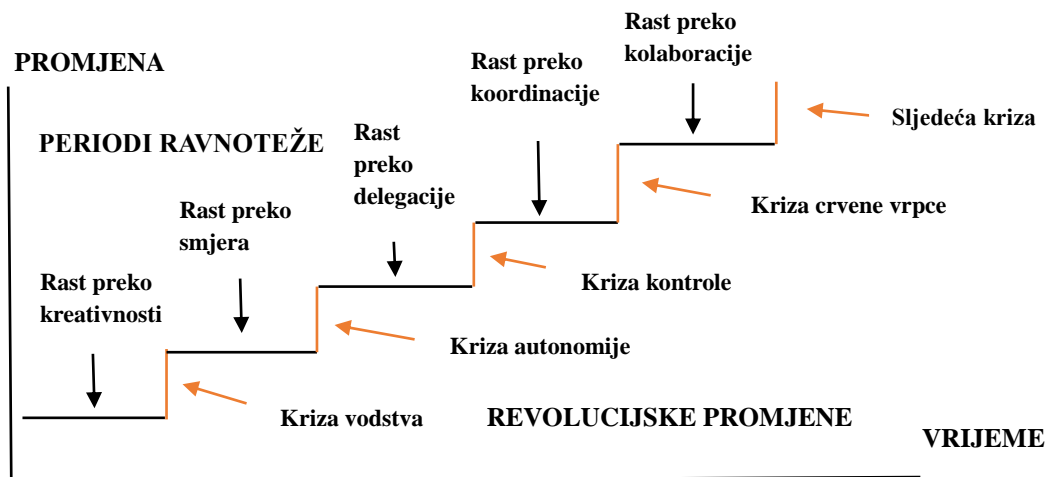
PROMJENA

PERIODI RAVNOTEŽE

Rast preko kreativnosti

Rast preko smjera

Rast preko delegacije

Rast preko koordinacije

Rast preko kolaboracije

Sljedeća kriza

Kriza crvene vrpce

Kriza kontrole

Kriza autonomije

Kriza vodstva

REVOLUCIJSKE PROMJENE

VRIJEME